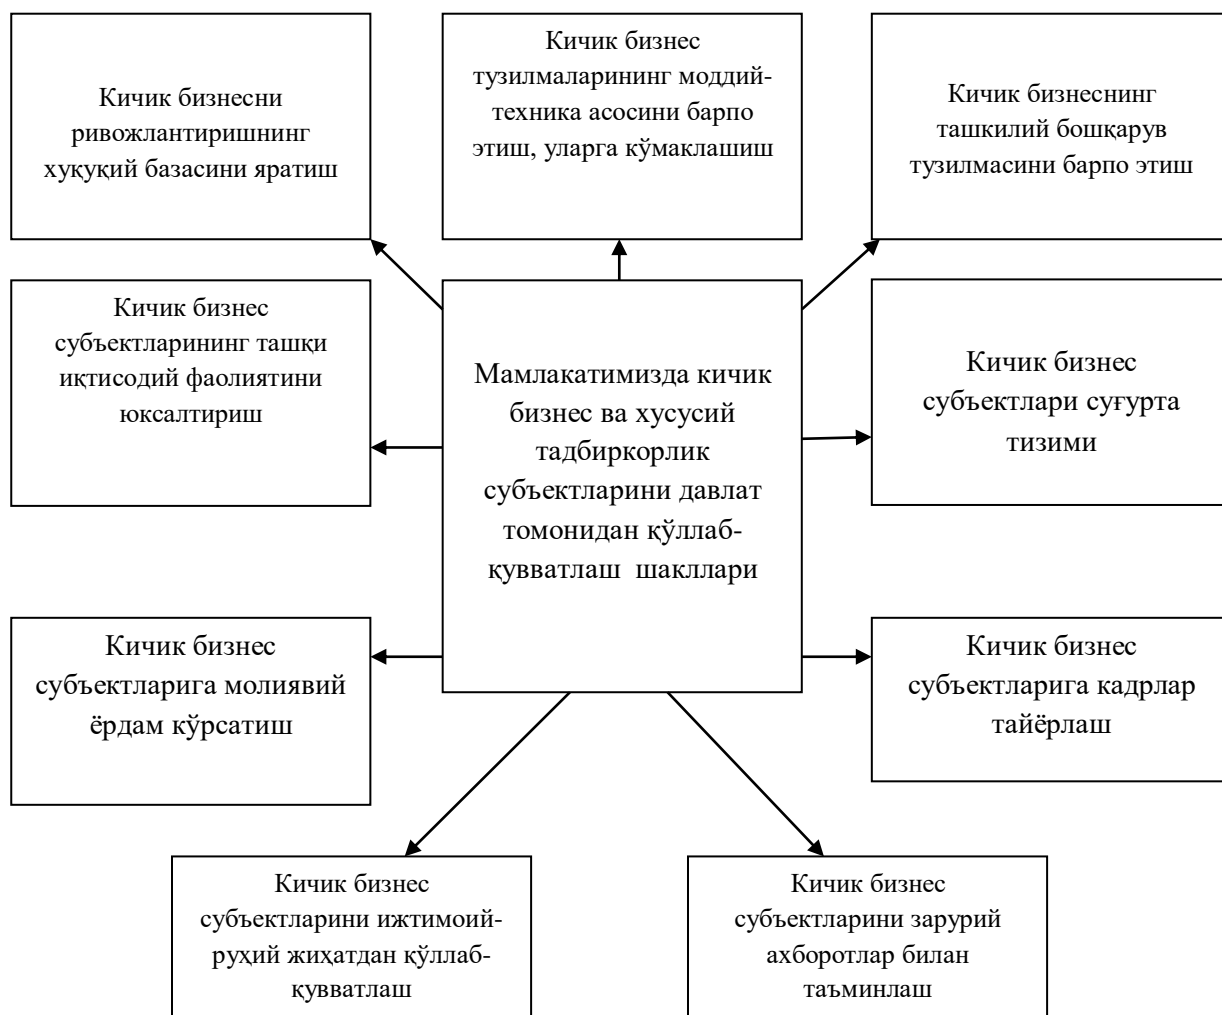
Кичик бизнесни ривожлантиришнинг хуқуқий базасини яратиш

Кичик бизнес тузилмаларининг моддий-техника асосини барпо этиш, уларга кўмаклашиш

Кичик бизнеснинг ташкилий бошқарув тузилмасини барпо этиш

Кичик бизнес субъектларининг ташқи иқтисодий фаолиятини юксалтириш

Мамлакатимизда кичик бизнес ва хусусий тадбиркорлик субъектларини давлат томонидан қўллаб-қувватлаш шакллари

Кичик бизнес субъектлари суғурта тизими

Кичик бизнес субъектларига молиявий ёрдам кўрсатиш

Кичик бизнес субъектларига кадрлар тайёрлаш

Кичик бизнес субъектларини ижтимоий-руҳий жиҳатдан қўллаб-қувватлаш

Кичик бизнес субъектларини зарурий ахборотлар билан таъминлаш